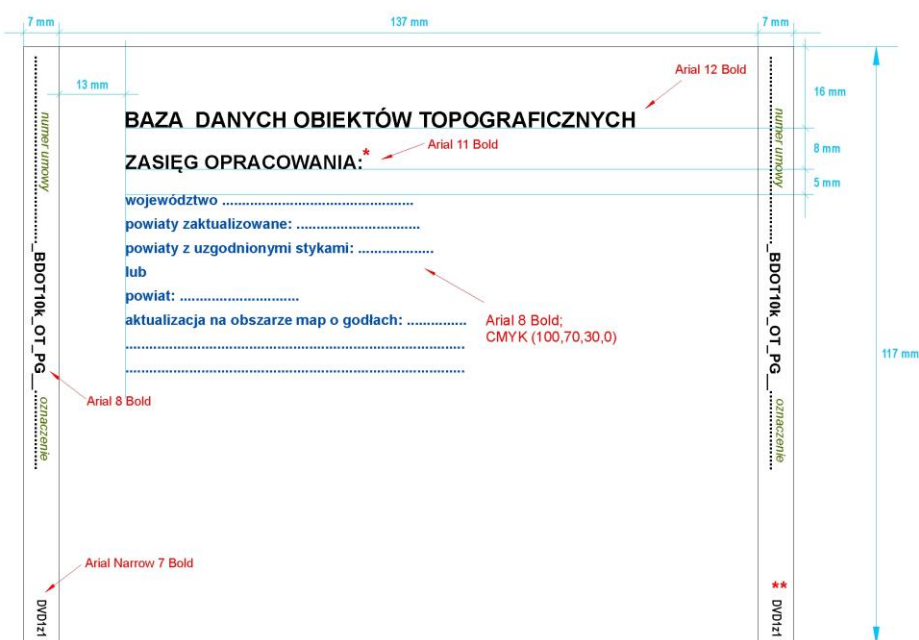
7 mm

137 mm

7 mm

13 mm

Arial 12 Bold

16 mm

BAZA DANYCH OBIEKTÓW TOPOGRAFICZNYCH

ZASIĘG OPRACOWANIA:*

Arial 11 Bold

8 mm

5 mm

województwo ...............................................

powiaty zaktualizowane: ...............................

powiaty z uzgodnionymi stykami: ..................

lub

powiat: .............................

aktualizacja na obszarze map o godłach: ..............

.....................................................................

.....................................................................

Arial 8 Bold; CMYK (100,70,30,0)

117 mm

.............numer umowy............_BDOT10k_OT_PG__........oznaczenie.........

Arial 8 Bold

.............numer umowy............_BDOT10k_OT_PG__........oznaczenie.........

Arial Narrow 7 Bold

DVD1z1

**

DVD1z1